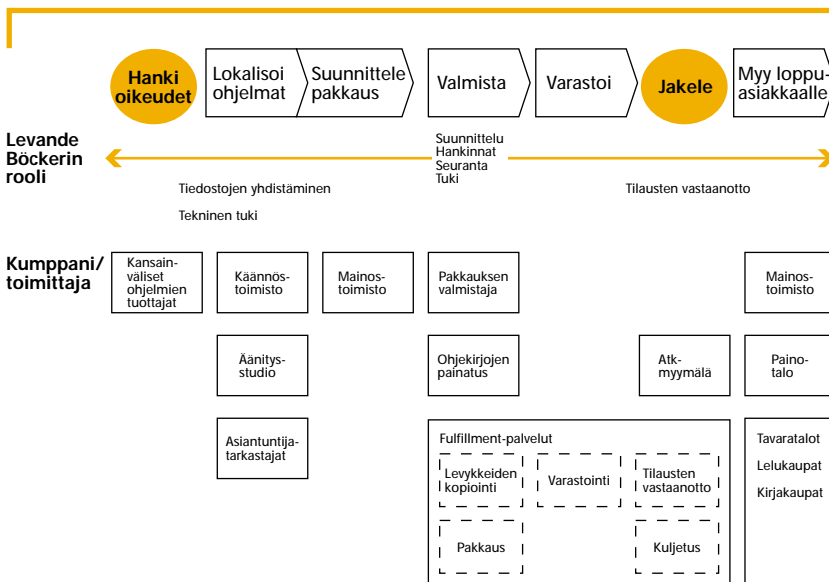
Hanki oikeudet

Lokalisoi ohjelmat

Suunnittele pakkaus

Valmista

Varastoi

Jakele

Myy loppuasiakkaalle

Levande Böckerin rooli

Suunnittelu
Hankinnat
Seuranta
Tuki

Tiedostojen yhdistäminen

Tekninen tuki

Tilausten vastaanotto

Kumppani/ toimittaja

Kansainväliset ohjelmien tuottajat

Käännöstoimisto

Mainostoimisto

Pakkauksen valmistaja

Mainostoimisto

Äänitysstudio

Ohjekirjojen painatus

Atkmyymälä

Painotalo

Asiantuntijatarkastajat

Fulfillment-palvelut

Levykkeiden kopiointi

Varastointi

Tilausten vastaanotto

Pakkaus

Kuljetus

Tavaratalot

Lelukaupat

Kirjakaupat